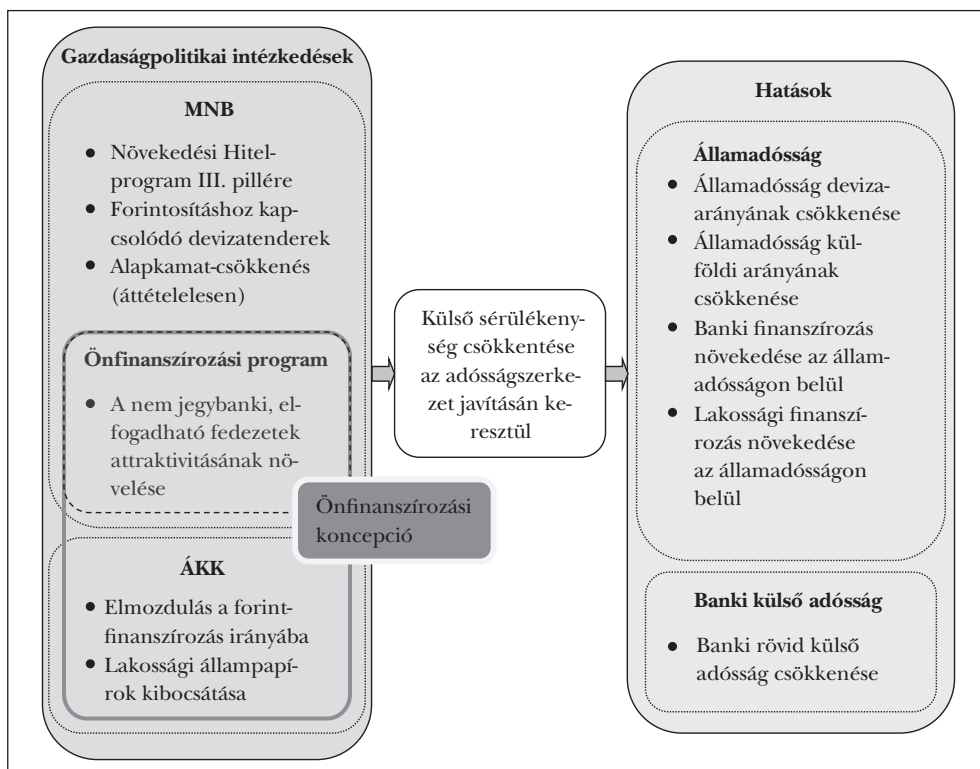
Gazdaságpolitikai intézkedések

MNB

- Növekedési Hitelprogram III. pillére
- Forintosításhoz kapcsolódó devizatenderek
- Alapkamat-csökkenés (áttételelesen)

Önfinanszírozási program

- A nem jegybanki, elfogadható fedezetek attraktivitásának növelése

Önfinanszírozási koncepció

ÁKK

- Elmozdulás a forintfinanszírozás irányába
- Lakossági állampapírok kibocsátása

Külső sérülékenység csökkentése az adósságszerkezet javításán keresztül

Hatások

Államadósság

- Államadósság devizaarányának csökkenése
- Államadósság külföldi arányának csökkenése
- Banki finanszírozás növekedése az államadósságon belül
- Lakossági finanszírozás növekedése az államadósságon belül

Banki külső adósság

- Banki rövid külső adósság csökkenése